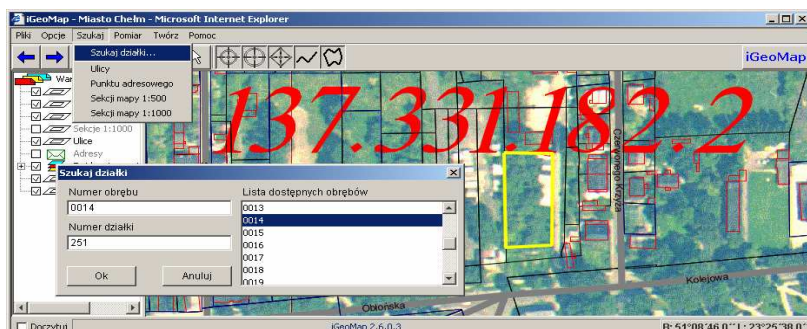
iGeoMap - Miasto Chełm - Microsoft Internet Explorer

Pliki Opcje Szukaj Pomiar Twórz Pomoc

Szukaj działki...
Ulicy
Punktu adresowego
Sekcji mapy 1:500
Sekcji mapy 1:1000

iGeoMap

137.331.182.2

War
Sekcje 1:1000
Ulice
Adresy

Czerwonego Krzyża

Szukaj działki
Numer obrębu
0014
Numer działki
251
Lista dostępnych obrębów
0013
0014
0015
0016
0017
0018
0019
Ok
Anuluj

Kolejowa
Obłońska

Doczytuj
iGeoMap 2.6.0.3
B: 51°08'46.0'' L: 23°25'38.0''